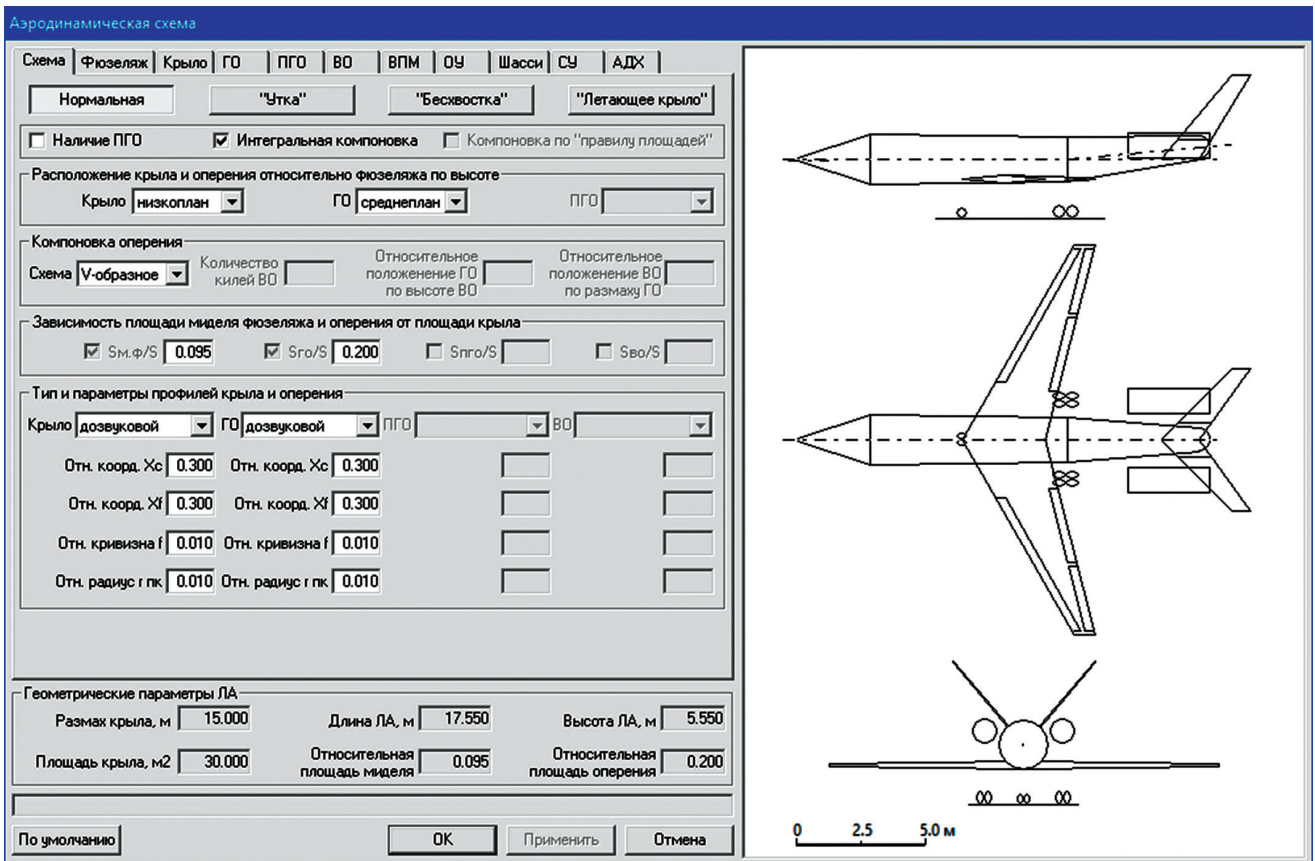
Аэродинамическая схема

Схема | Фюзеляж | Крыло | ГО | ПГО | ВО | ВПМ | ОУ | Шасси | СУ | АДХ

Нормальная | "Утка" | "Бесхвостка" | "Летающее крыло"

Наличие ПГО
Интегральная компоновка
Компоновка по "правилу площадей"

Расположение крыла и оперения относительно фюзеляжа по высоте
Крыло низкоплан
ГО среднеплан
ПГО

Компоновка оперения
Схема V-образное
Количество килей ВО
Относительное положение ГО по высоте ВО
Относительное положение ВО по размаху ГО

Зависимость площади миделя фюзеляжа и оперения от площади крыла
Sм.ф/S 0.095
Sго/S 0.200
Sпго/S
Sво/S

Тип и параметры профилей крыла и оперения
Крыло дозвуковой
ГО дозвуковой
ПГО
ВО
Отн. коорд. Xc 0.300
Отн. коорд. Xc 0.300
Отн. коорд. Xf 0.300
Отн. коорд. Xf 0.300
Отн. кривизна f 0.010
Отн. кривизна f 0.010
Отн. радиус r пк 0.010
Отн. радиус r пк 0.010

Геометрические параметры ЛА
Размах крыла, м 15.000
Длина ЛА, м 17.550
Высота ЛА, м 5.550
Площадь крыла, м2 30.000
Относительная площадь миделя 0.095
Относительная площадь оперения 0.200

По умолчанию
OK
Применить
Отмена

0 2.5 5.0 м